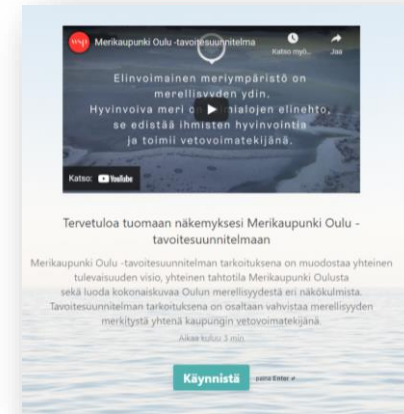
Merikaupunki Oulu -tavoitesuunnitelma

Katso myö...

Jaa

Elinvoimainen meriympäristö on merellisyyden ydin. Hyvinvoiva meri o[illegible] alojen elinehto, se edistää ihmisten hyvinvointia ja toimii vetovoimatekijänä.

Katso: YouTube

Tervetuloa tuomaan näkemyksesi Merikaupunki Oulu -tavoitesuunnitelmaan

Merikaupunki Oulu -tavoitesuunnitelman tarkoituksena on muodostaa yhteinen tulevaisuuden visio, yhteinen tahtotila Merikaupunki Oulusta sekä luoda kokonaiskuvaa Oulun merellisyydestä eri näkökulmista. Tavoitesuunnitelman tarkoituksena on osaltaan vahvistaa merellisyyden merkitystä yhtenä kaupungin vetovoimatekijänä.

Aikaa kuluu 3 min

Käynnistä paina Enter ↵